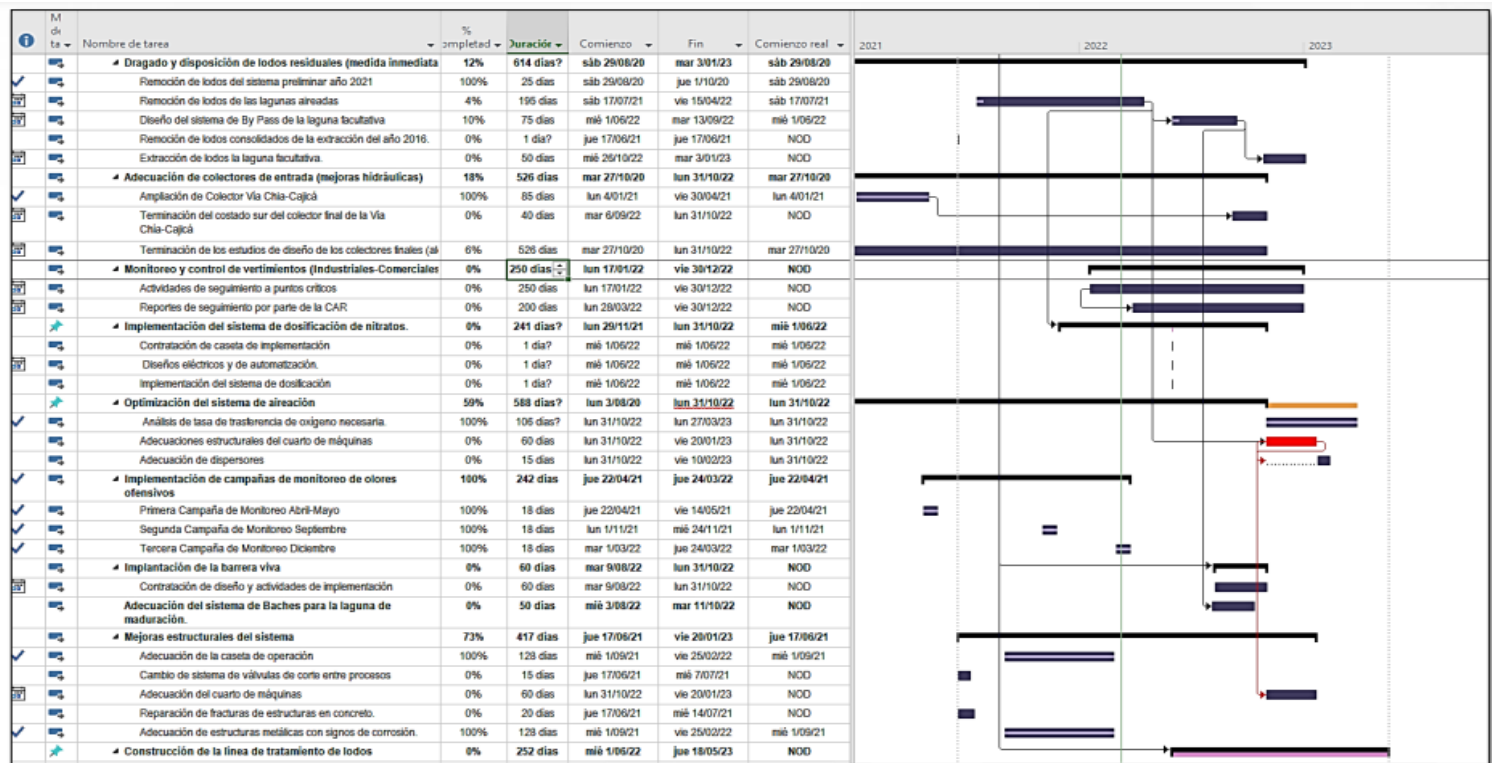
| M de ta | Nombre de tarea | % completad | Duración | Comienzo | Fin | Comienzo real |
|---|---|---|---|---|---|---|
| | ◢ Dragado y disposición de lodos residuales (medida inmediata | 12% | 614 días? | sáb 29/08/20 | mar 3/01/23 | sáb 29/08/20 |
| | Remoción de lodos del sistema preliminar año 2021 | 100% | 25 días | sáb 29/08/20 | jue 1/10/20 | sáb 29/08/20 |
| | Remoción de lodos de las lagunas aireadas | 4% | 195 días | sáb 17/07/21 | vie 15/04/22 | sáb 17/07/21 |
| | Diseño del sistema de By Pass de la laguna facultativa | 10% | 75 días | mié 1/06/22 | mar 13/09/22 | mié 1/06/22 |
| | Remoción de lodos consolidados de la extracción del año 2016. | 0% | 1 día? | jue 17/06/21 | jue 17/06/21 | NOD |
| | Extracción de lodos la laguna facultativa. | 0% | 50 días | mié 26/10/22 | mar 3/01/23 | NOD |
| | ◢ Adecuación de colectores de entrada (mejoras hidráulicas) | 18% | 526 días | mar 27/10/20 | lun 31/10/22 | mar 27/10/20 |
| | Ampliación de Colector Vía Chia-Cajicá | 100% | 85 días | lun 4/01/21 | vie 30/04/21 | lun 4/01/21 |
| | Terminación del costado sur del colector final de la Vía Chia-Cajicá | 0% | 40 días | mar 6/09/22 | lun 31/10/22 | NOD |
| | Terminación de los estudios de diseño de los colectores finales (al | 6% | 526 días | mar 27/10/20 | lun 31/10/22 | mar 27/10/20 |
| | ◢ Monitoreo y control de vertimientos (Industriales-Comerciales | 0% | 250 días | lun 17/01/22 | vie 30/12/22 | NOD |
| | Actividades de seguimiento a puntos críticos | 0% | 250 días | lun 17/01/22 | vie 30/12/22 | NOD |
| | Reportes de seguimiento por parte de la CAR | 0% | 200 días | lun 28/03/22 | vie 30/12/22 | NOD |
| | ◢ Implementación del sistema de dosificación de nitratos. | 0% | 241 días? | lun 29/11/21 | lun 31/10/22 | mié 1/06/22 |
| | Contratación de caseta de implementación | 0% | 1 día? | mié 1/06/22 | mié 1/06/22 | mié 1/06/22 |
| | Diseños eléctricos y de automatización. | 0% | 1 día? | mié 1/06/22 | mié 1/06/22 | mié 1/06/22 |
| | Implementación del sistema de dosificación | 0% | 1 día? | mié 1/06/22 | mié 1/06/22 | mié 1/06/22 |
| | ◢ Optimización del sistema de aireación | 59% | 588 días? | lun 3/08/20 | lun 31/10/22 | lun 31/10/22 |
| | Análisis de tasa de trasferencia de oxígeno necesaria. | 100% | 106 días? | lun 31/10/22 | lun 27/03/23 | lun 31/10/22 |
| | Adecuaciones estructurales del cuarto de máquinas | 0% | 60 días | lun 31/10/22 | vie 20/01/23 | lun 31/10/22 |
| | Adecuación de dispersores | 0% | 15 días | lun 31/10/22 | vie 10/02/23 | lun 31/10/22 |
| | ◢ Implementación de campañas de monitoreo de olores ofensivos | 100% | 242 días | jue 22/04/21 | jue 24/03/22 | jue 22/04/21 |
| | Primera Campaña de Monitoreo Abril-Mayo | 100% | 18 días | jue 22/04/21 | vie 14/05/21 | jue 22/04/21 |
| | Segunda Campaña de Monitoreo Septiembre | 100% | 18 días | lun 1/11/21 | mié 24/11/21 | lun 1/11/21 |
| | Tercera Campaña de Monitoreo Diciembre | 100% | 18 días | mar 1/03/22 | jue 24/03/22 | mar 1/03/22 |
| | ◢ Implantación de la barrera viva | 0% | 60 días | mar 9/08/22 | lun 31/10/22 | NOD |
| | Contratación de diseño y actividades de implementación | 0% | 60 días | mar 9/08/22 | lun 31/10/22 | NOD |
| | Adecuación del sistema de Baches para la laguna de maduración. | 0% | 50 días | mié 3/08/22 | mar 11/10/22 | NOD |
| | ◢ Mejoras estructurales del sistema | 73% | 417 días | jue 17/06/21 | vie 20/01/23 | jue 17/06/21 |
| | Adecuación de la caseta de operación | 100% | 128 días | mié 1/09/21 | vie 25/02/22 | mié 1/09/21 |
| | Cambio de sistema de válvulas de corte entre procesos | 0% | 15 días | jue 17/06/21 | mié 7/07/21 | NOD |
| | Adecuación del cuarto de máquinas | 0% | 60 días | lun 31/10/22 | vie 20/01/23 | NOD |
| | Reparación de fracturas de estructuras en concreto. | 0% | 20 días | jue 17/06/21 | mié 14/07/21 | NOD |
| | Adecuación de estructuras metálicas con signos de corrosión. | 100% | 128 días | mié 1/09/21 | vie 25/02/22 | mié 1/09/21 |
| | ◢ Construcción de la línea de tratamiento de lodos | 0% | 252 días | mié 1/06/22 | jue 18/05/23 | NOD |

2021 2022 2023